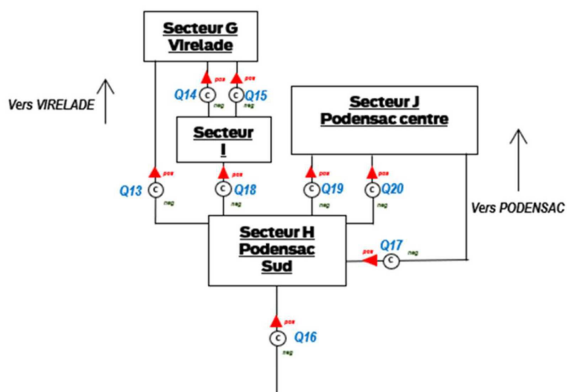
Secteur G
Virelade

Vers VIRELADE

Q14 C pos neg
Q15 C pos neg

Secteur
I

Secteur J
Podensac centre

Q13 C pos neg
Q18 C pos neg
Q19 C pos neg
Q20 C pos neg

Vers PODENSAC

Secteur H
Podensac
Sud

Q17 C neg

Q16 C pos neg